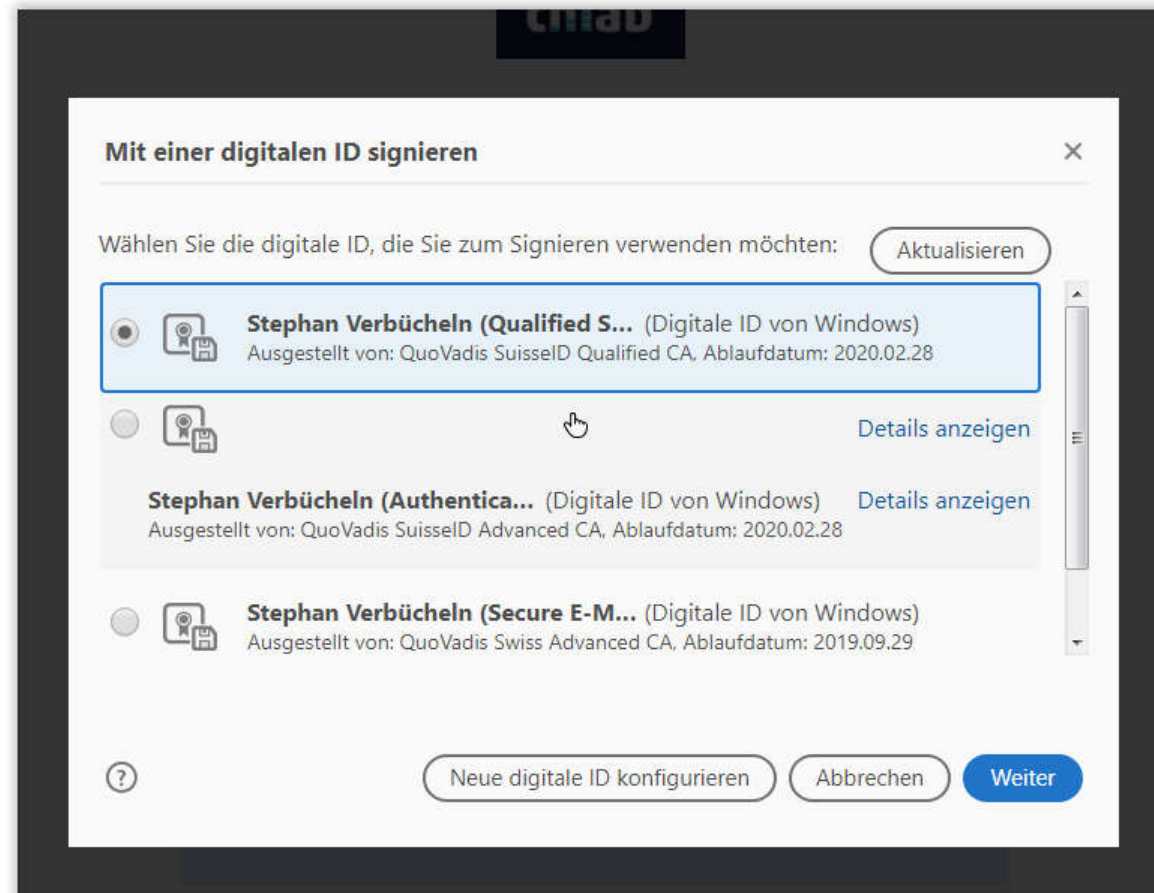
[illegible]

Mit einer digitalen ID signieren

×

Wählen Sie die digitale ID, die Sie zum Signieren verwenden möchten:

Aktualisieren

Stephan Verbücheln (Qualified S... (Digitale ID von Windows)
Ausgestellt von: QuoVadis SuisseID Qualified CA, Ablaufdatum: 2020.02.28

Details anzeigen

Stephan Verbücheln (Authentica... (Digitale ID von Windows)
Ausgestellt von: QuoVadis SuisseID Advanced CA, Ablaufdatum: 2020.02.28

Details anzeigen

Stephan Verbücheln (Secure E-M... (Digitale ID von Windows)
Ausgestellt von: QuoVadis Swiss Advanced CA, Ablaufdatum: 2019.09.29

?

Neue digitale ID konfigurieren

Abbrechen

Weiter